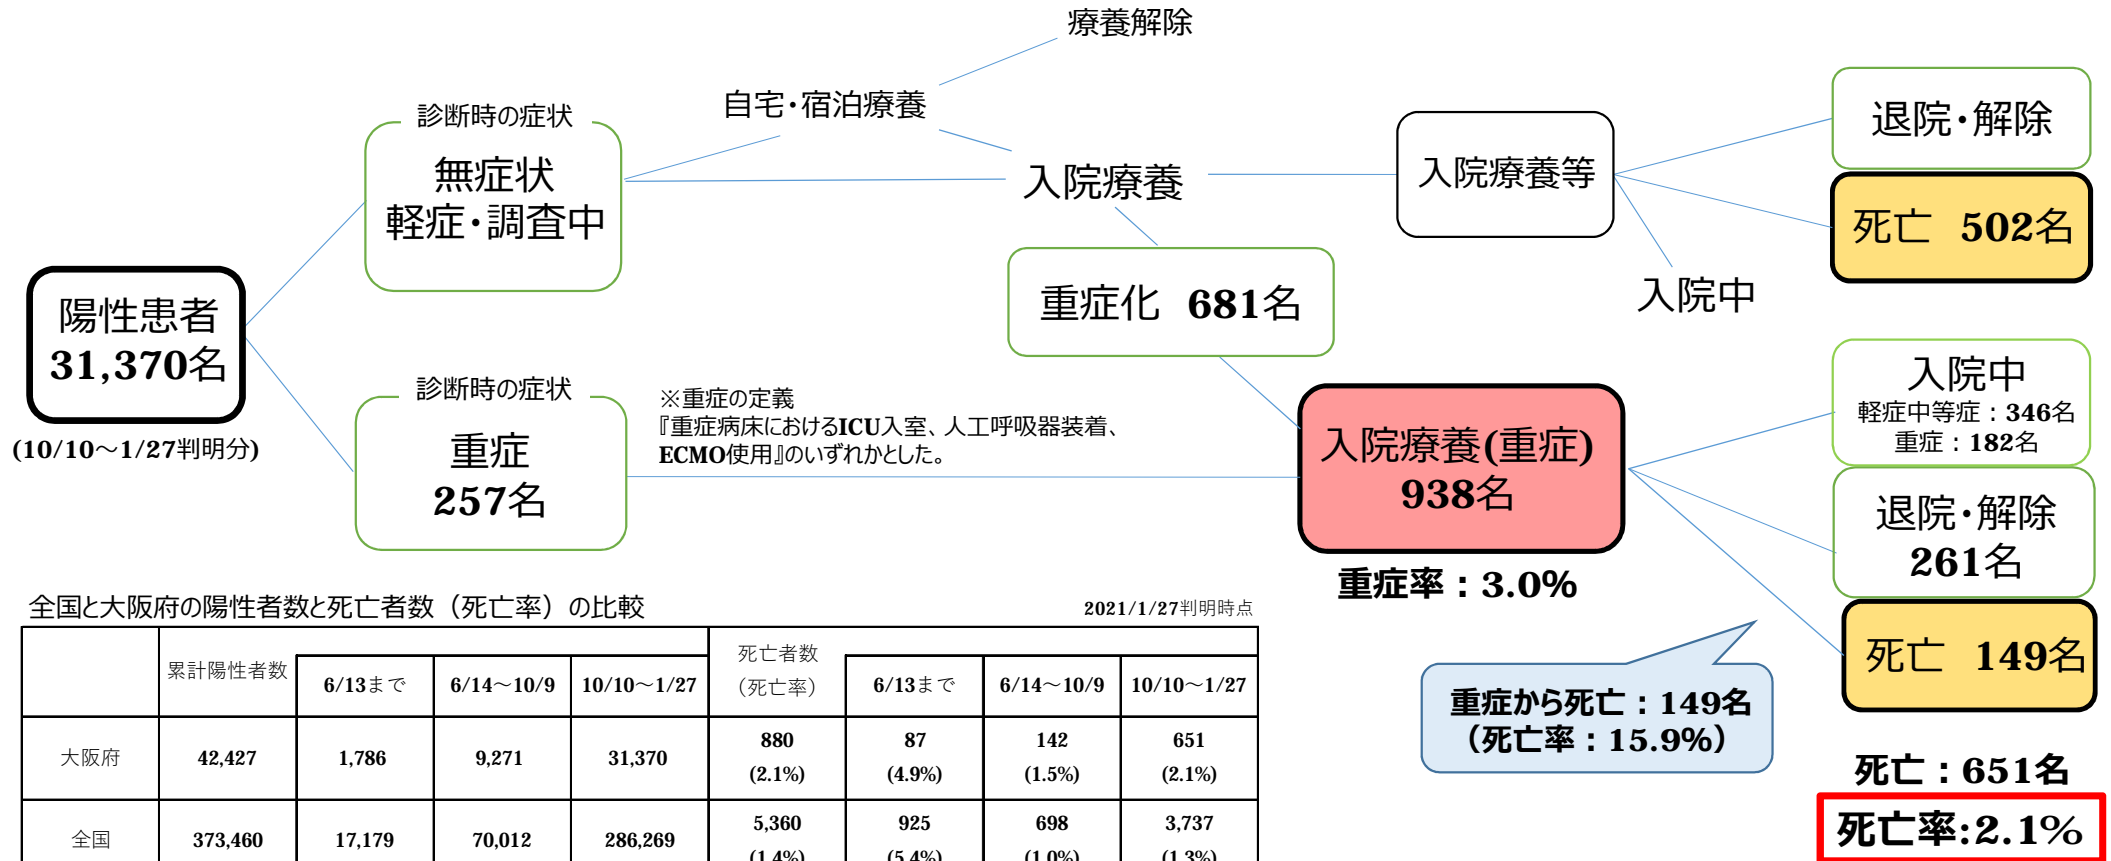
療養解除

自宅・宿泊療養

診断時の症状
無症状
軽症・調査中

入院療養

入院療養等

退院・解除

死亡　502名

入院中

陽性患者
31,370名

(10/10～1/27判明分)

重症化　681名

診断時の症状
重症
257名

※重症の定義
『重症病床におけるICU入室、人工呼吸器装着、ECMO使用』のいずれかとした。

入院療養(重症)
938名

重症率：3.0%

入院中
軽症中等症：346名
重症：182名

退院・解除
261名

死亡　149名

重症から死亡：149名
（死亡率：15.9%）

死亡：651名
死亡率:2.1%

全国と大阪府の陽性者数と死亡者数（死亡率）の比較

2021/1/27判明時点

| | 累計陽性者数 | 6/13まで | 6/14～10/9 | 10/10～1/27 | 死亡者数（死亡率） | 6/13まで | 6/14～10/9 | 10/10～1/27 |
|---|---|---|---|---|---|---|---|---|
| 大阪府 | 42,427 | 1,786 | 9,271 | 31,370 | 880 (2.1%) | 87 (4.9%) | 142 (1.5%) | 651 (2.1%) |
| 全国 | 373,460 | 17,179 | 70,012 | 286,269 | 5,360 (1.4%) | 925 (5.4%) | 698 (1.0%) | 3,737 (1.3%) |